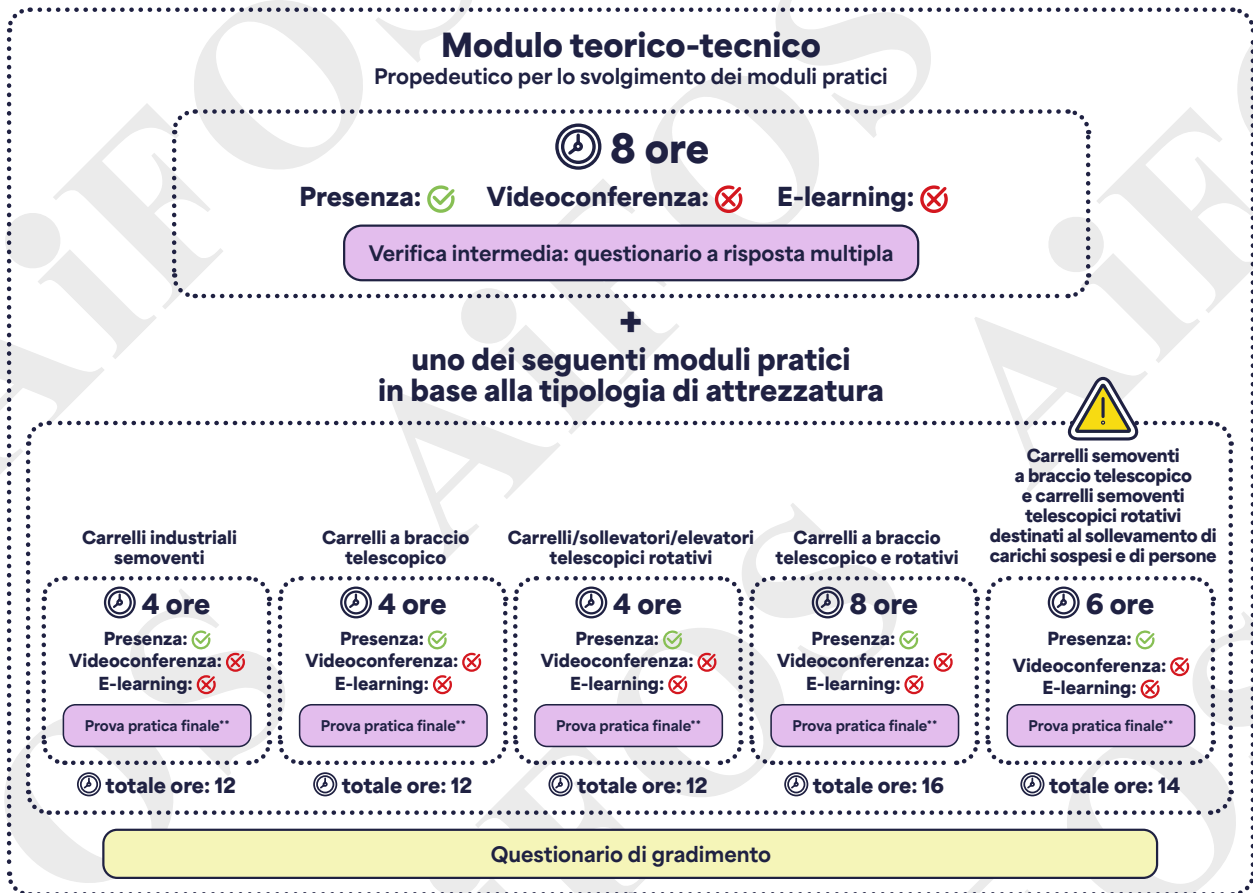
Modulo teorico-tecnico
Propedeutico per lo svolgimento dei moduli pratici

8 ore

Presenza: Videoconferenza: E-learning:

Verifica intermedia: questionario a risposta multipla

+

uno dei seguenti moduli pratici in base alla tipologia di attrezzatura

Carrelli industriali semoventi

4 ore

Presenza:
Videoconferenza:
E-learning:

Prova pratica finale**

totale ore: 12

Carrelli a braccio telescopico

4 ore

Presenza:
Videoconferenza:
E-learning:

Prova pratica finale**

totale ore: 12

Carrelli/sollevatori/elevatori telescopici rotativi

4 ore

Presenza:
Videoconferenza:
E-learning:

Prova pratica finale**

totale ore: 12

Carrelli a braccio telescopico e rotativi

8 ore

Presenza:
Videoconferenza:
E-learning:

Prova pratica finale**

totale ore: 16

Carrelli semoventi a braccio telescopico e carrelli semoventi telescopici rotativi destinati al sollevamento di carichi sospesi e di persone

6 ore

Presenza:
Videoconferenza:
E-learning:

Prova pratica finale**

totale ore: 14

Questionario di gradimento